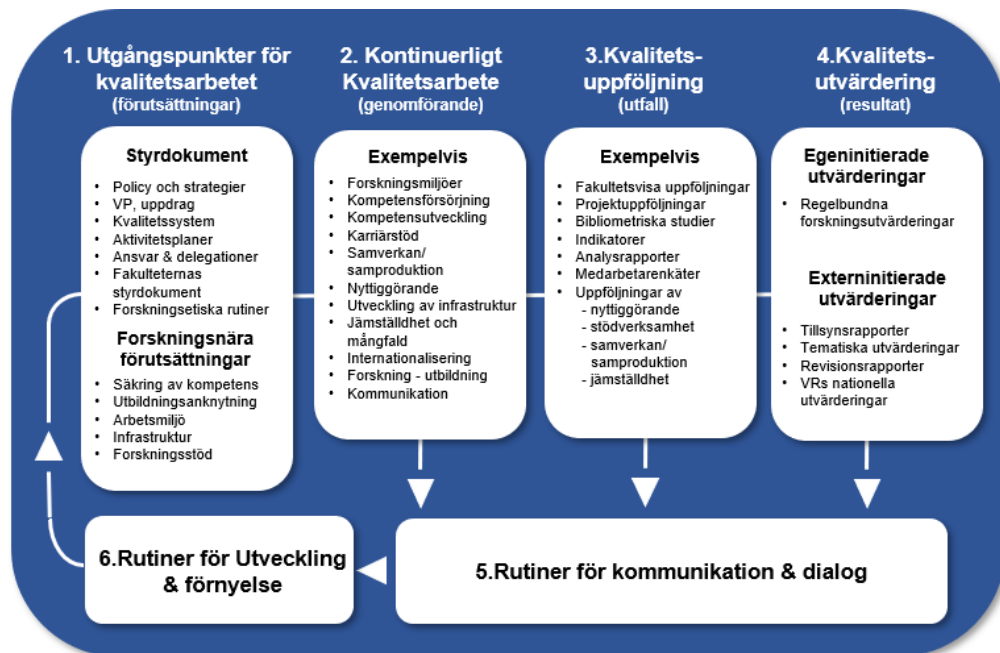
1. Utgångspunkter för kvalitetsarbetet
(förutsättningar)

2. Kontinuerligt Kvalitetsarbete
(genomförande)

3.Kvalitets-uppföljning
(utfall)

4.Kvalitets-utvärdering
(resultat)

Styrdokument
- Policy och strategier
- VP, uppdrag
- Kvalitetssystem
- Aktivitetsplaner
- Ansvar & delegationer
- Fakulteternas styrdokument
- Forskningsetiska rutiner

Forskningsnära förutsättningar
- Säkring av kompetens
- Utbildningsanknytning
- Arbetsmiljö
- Infrastruktur
- Forskningsstöd

Exempelvis
- Forskningsmiljöer
- Kompetensförsörjning
- Kompetensutveckling
- Karriärstöd
- Samverkan/ samproduktion
- Nyttiggörande
- Utveckling av infrastruktur
- Jämställdhet och mångfald
- Internationalisering
- Forskning - utbildning
- Kommunikation

Exempelvis
- Fakultetsvisa uppföljningar
- Projektuppföljningar
- Bibliometriska studier
- Indikatorer
- Analysrapporter
- Medarbetarenkäter
- Uppföljningar av
 - nyttiggörande
 - stödverksamhet
 - samverkan/ samproduktion
 - jämställdhet

Egeninitierade utvärderingar
- Regelbundna forskningsutvärderingar

Externinitierade utvärderingar
- Tillsynsrapporter
- Tematiska utvärderingar
- Revisionsrapporter
- VRs nationella utvärderingar

6.Rutiner för Utveckling & förnyelse

5.Rutiner för kommunikation & dialog